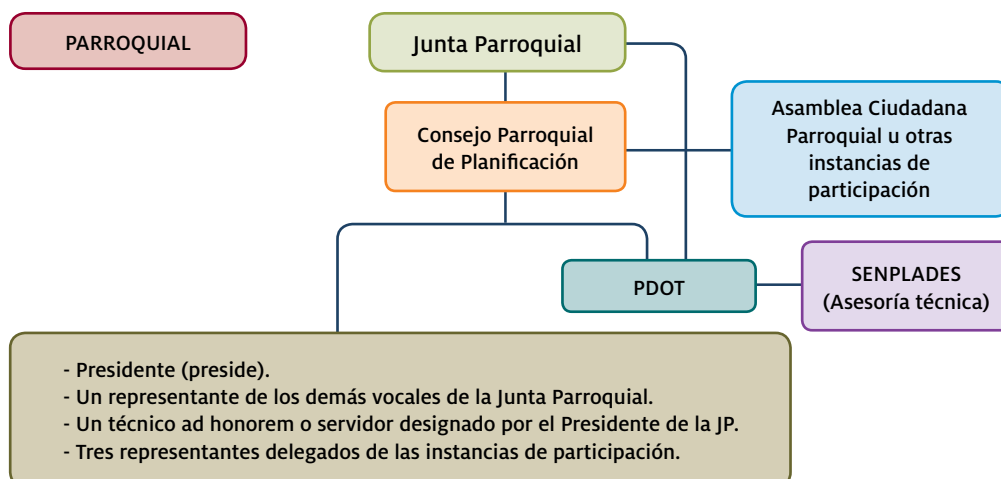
PARROQUIAL

Junta Parroquial

Consejo Parroquial de Planificación

Asamblea Ciudadana Parroquial u otras instancias de participación

PDOT

SENPLADES (Asesoría técnica)

- Presidente (preside).
- Un representante de los demás vocales de la Junta Parroquial.
- Un técnico ad honorem o servidor designado por el Presidente de la JP.
- Tres representantes delegados de las instancias de participación.